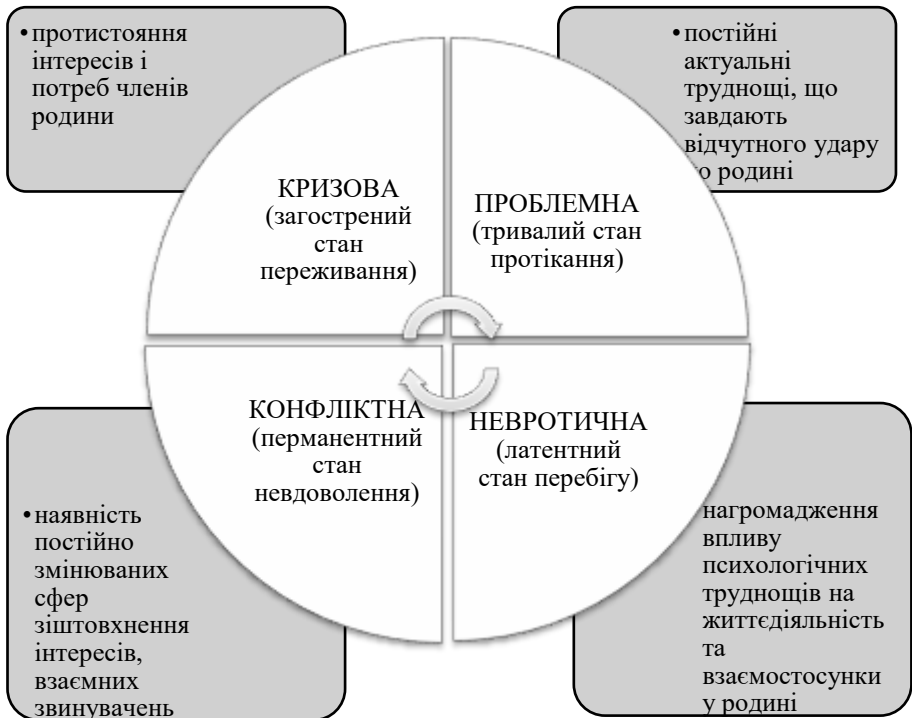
• протистояння інтересів і потреб членів родини

• постійні актуальні труднощі, що завдають відчутного удару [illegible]о родині

КРИЗОВА (загострений стан переживання)

ПРОБЛЕМНА (тривалий стан протікання)

КОНФЛІКТНА (перманентний стан невдоволення)

НЕВРОТИЧНА (латентний стан перебігу)

• наявність постійно змінюваних сфер зіштовхнення інтересів, взаємних звинувачень

нагромадження впливу психологічних труднощів на життєдіяльність та взаємостосунки у родині